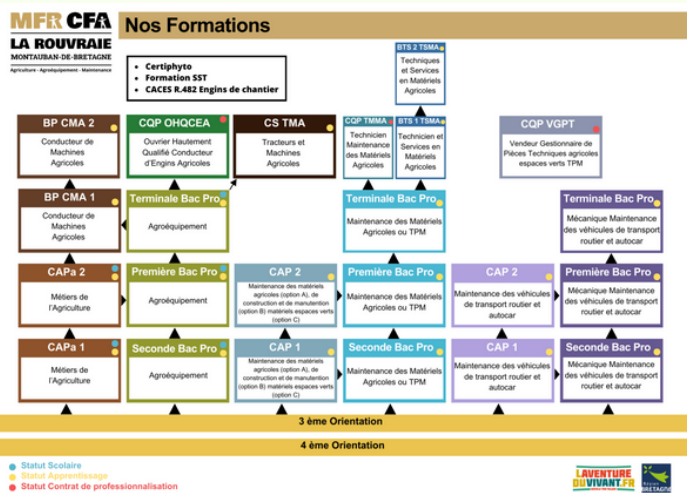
MFR CFA
LA ROUVRAIE
MONTAUBAN-DE-BRETAGNE
Agriculture - Agroéquipement - Maintenance

Nos Formations

- Certiphyto
- Formation SST
- CACES R.482 Engins de chantier

BTS 2 TSMA
Techniques et Services en Matériels Agricoles

BP CMA 2
Conducteur de Machines Agricoles

CQP OHQCEA
Ouvrier Hautement Qualifié Conducteur d'Engins Agricoles

CS TMA
Tracteurs et Machines Agricoles

CQP TMMA
Technicien Maintenance des Matériels Agricoles

BTS 1 TSMA
Technicien et Services en Matériels Agricoles

CQP VGPT
Vendeur Gestionnaire de Pièces Techniques agricoles espaces verts TPM

BP CMA 1
Conducteur de Machines Agricoles

Terminale Bac Pro
Agroéquipement

Terminale Bac Pro
Maintenance des Matériels Agricoles ou TPM

Terminale Bac Pro
Mécanique Maintenance des véhicules de transport routier et autocar

CAPa 2
Métiers de l'Agriculture

Première Bac Pro
Agroéquipement

CAP 2
Maintenance des matériels agricoles (option A), de construction et de manutention (option B) matériels espaces verts (option C)

Première Bac Pro
Maintenance des Matériels Agricoles ou TPM

CAP 2
Maintenance des véhicules de transport routier et autocar

Première Bac Pro
Mécanique Maintenance des véhicules de transport routier et autocar

CAPa 1
Métiers de l'Agriculture

Seconde Bac Pro
Agroéquipement

CAP 1
Maintenance des matériels agricoles (option A), de construction et de manutention (option B) matériels espaces verts (option C)

Seconde Bac Pro
Maintenance des Matériels Agricoles ou TPM

CAP 1
Maintenance des véhicules de transport routier et autocar

Seconde Bac Pro
Mécanique Maintenance des véhicules de transport routier et autocar

3 ème Orientation

4 ème Orientation

Statut Scolaire
Statut Apprentissage
Statut Contrat de professionnalisation

L'AVENTURE DU VIVANT.FR

Région BRETAGNE